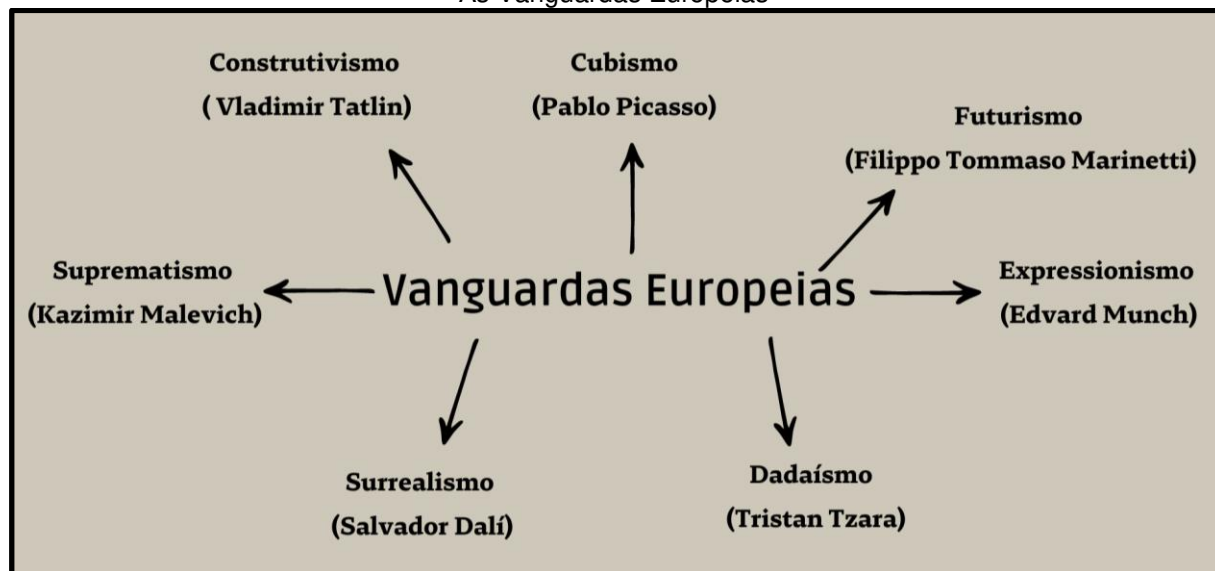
As Vanguardas Europeias

Construtivismo
( Vladimir Tatlin)

Cubismo
(Pablo Picasso)

Futurismo
(Filippo Tommaso Marinetti)

Suprematismo
(Kazimir Malevich)

Vanguardas Europeias

Expressionismo
(Edvard Munch)

Surrealismo
(Salvador Dalí)

Dadaísmo
(Tristan Tzara)